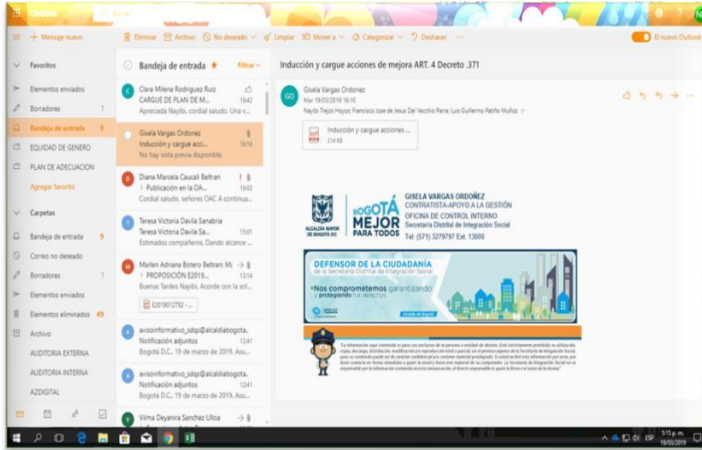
Outlook

+ Mensaje nuevo

Eliminar Archivo No deseado Limpiar Mover a Categorizar Deshacer

El nuevo Outlook

Favoritos

Elementos enviados

Borradores 1

Bandeja de entrada 9

EQUIDAD DE GENERO

PLAN DE ADECUACION

Agregar favorito

Carpetas

Bandeja de entrada 9

Correo no deseado

Borradores 1

Elementos enviados

Elementos eliminados 49

Archivo

AUDITORIA EXTERNA

AUDITORIA INTERNA

AZDIGITAL

Bandeja de entrada ★ Filtrar

Clara Milena Rodriguez Ruiz
CARGUE DE PLAN DE M... 16:42
Apreciada Nayibi, cordial saludo. Una v...

Gisela Vargas Ordonez
Inducción y cargue acci... 16:16
No hay vista previa disponible.

Diana Marcela Caucali Beltran
> Publicación en la OA... 16:02
Cordial saludo, señores OAC A continua...

Teresa Victoria Davila Sanabria
Teresa Victoria Davila Sa... 15:01
Estimados compañeros, Dando alcance ...

Marlen Adriana Botero Beltran; Mi
> PROPOSICIÓN E2019... 13:14
Buenas Tardes Nayibi, Acorde con la sol...

E2019012752 - ...

avisoinformativo_sdqs@alcaldiabogota...
Notificación adjuntos 12:41
Bogotá D.C., 19 de marzo de 2019. Asu...

avisoinformativo_sdqs@alcaldiabogota...
Notificación adjuntos 12:41
Bogotá D.C., 19 de marzo de 2019. Asu...

Vilma Deyanira Sanchez Ulloa

Inducción y cargue acciones de mejora ART. 4 Decreto .371

GO Gisela Vargas Ordonez
Mar 19/03/2019 16:16
Nayibi Trejos Hoyos; Francisco Jose de Jesus Del Vecchio Parra; Luis Guillermo Patiño Muñoz

Inducción y cargue acciones ...
214 KB

ALCALDÍA MAYOR DE BOGOTÁ D.C.

BOGOTÁ MEJOR PARA TODOS

GISELA VARGAS ORDOÑEZ
CONTRATISTA-APOYO A LA GESTIÓN
OFICINA DE CONTROL INTERNO
Secretaría Distrital de Integración Social
Tel: (571) 3279797 Ext. 13000

DEFENSOR DE LA CIUDADANÍA
de la Secretaría Distrital de Integración Social

Nos comprometemos garantizando y protegiendo tus derechos.

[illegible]

5:15 p.m.
19/03/2019